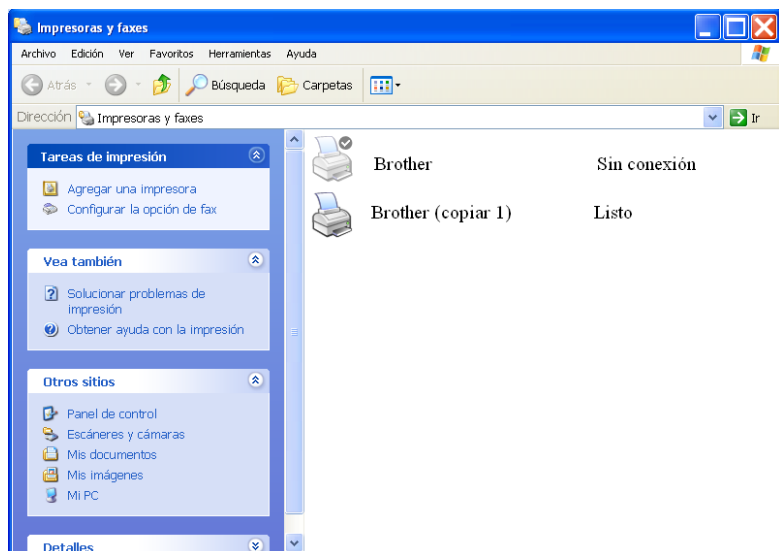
Impresoras y faxes

Archivo Edición Ver Favoritos Herramientas Ayuda

Atrás Búsqueda Carpetas

Dirección Impresoras y faxes Ir

Tareas de impresión

Agregar una impresora
Configurar la opción de fax

Vea también

Solucionar problemas de impresión
Obtener ayuda con la impresión

Otros sitios

Panel de control
Escáneres y cámaras
Mis documentos
Mis imágenes
Mi PC

Detalles

Brother Sin conexión

Brother (copiar 1) Listo